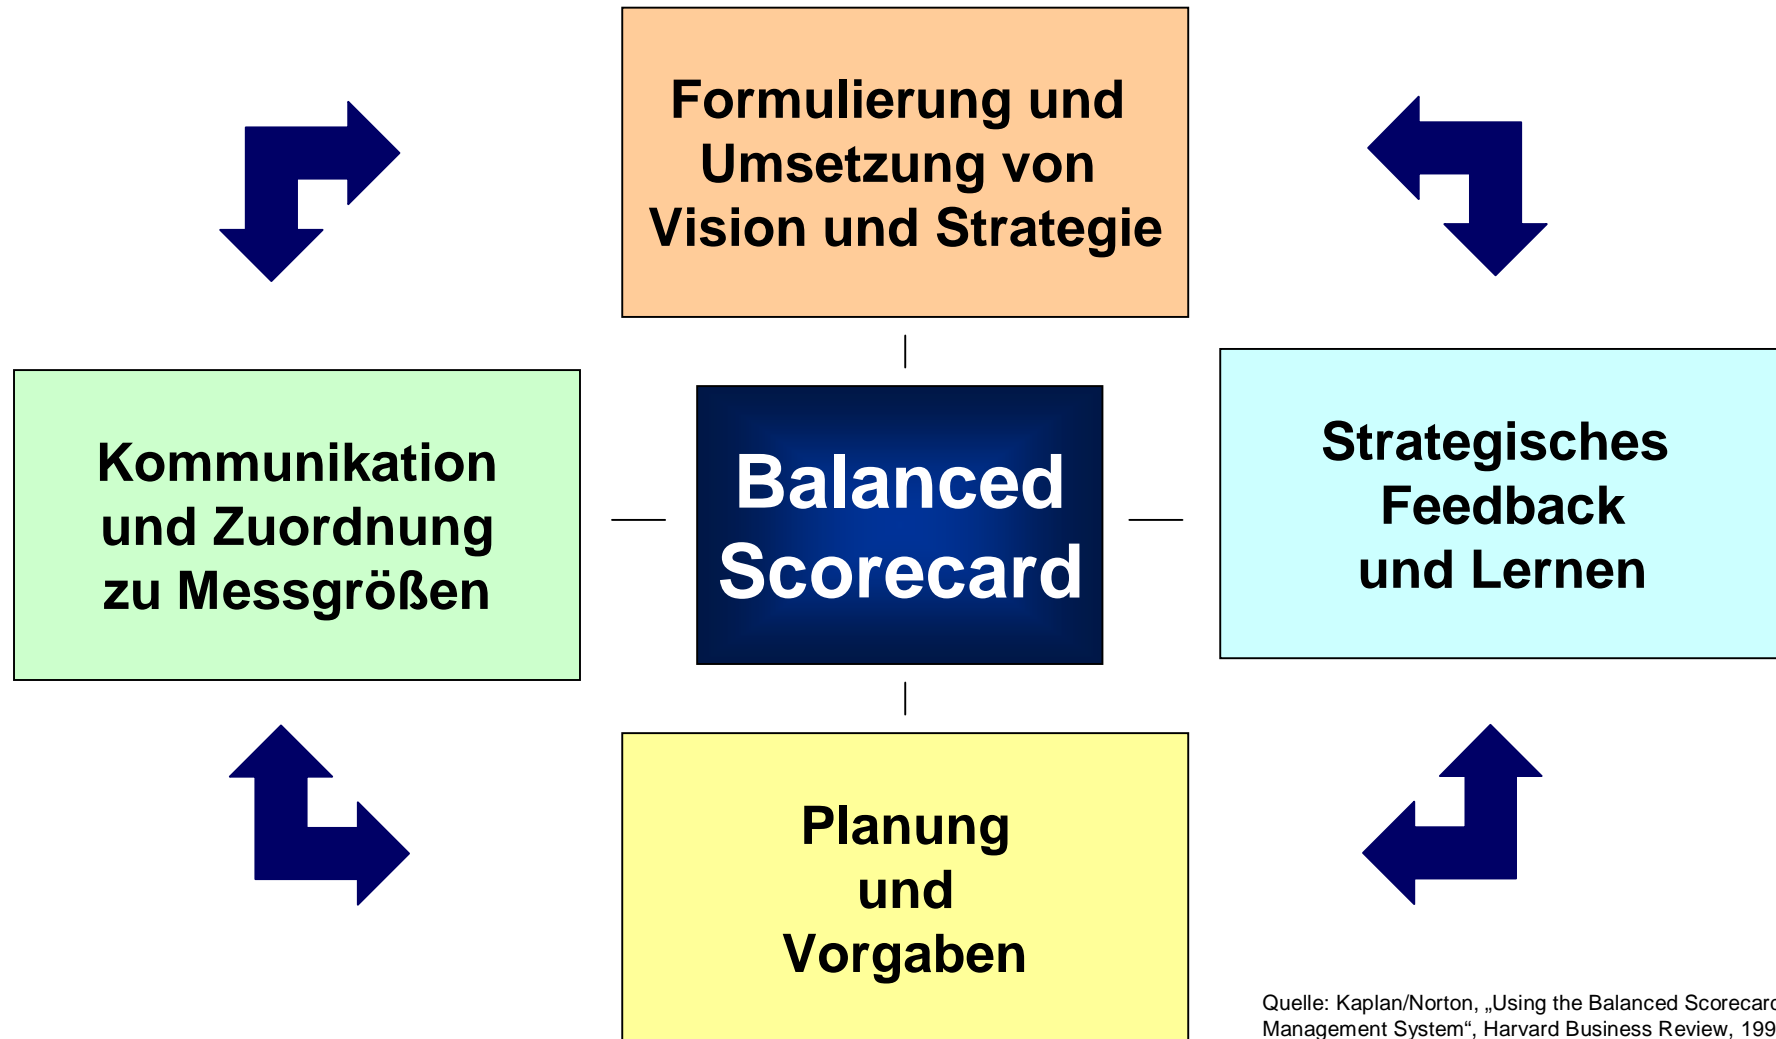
Formulierung und Umsetzung von Vision und Strategie

Kommunikation und Zuordnung zu Messgrößen

Balanced Scorecard

Strategisches Feedback und Lernen

Planung und Vorgaben

Quelle: Kaplan/Norton, „Using the Balanced Scorecar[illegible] Management System“, Harvard Business Review, 199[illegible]